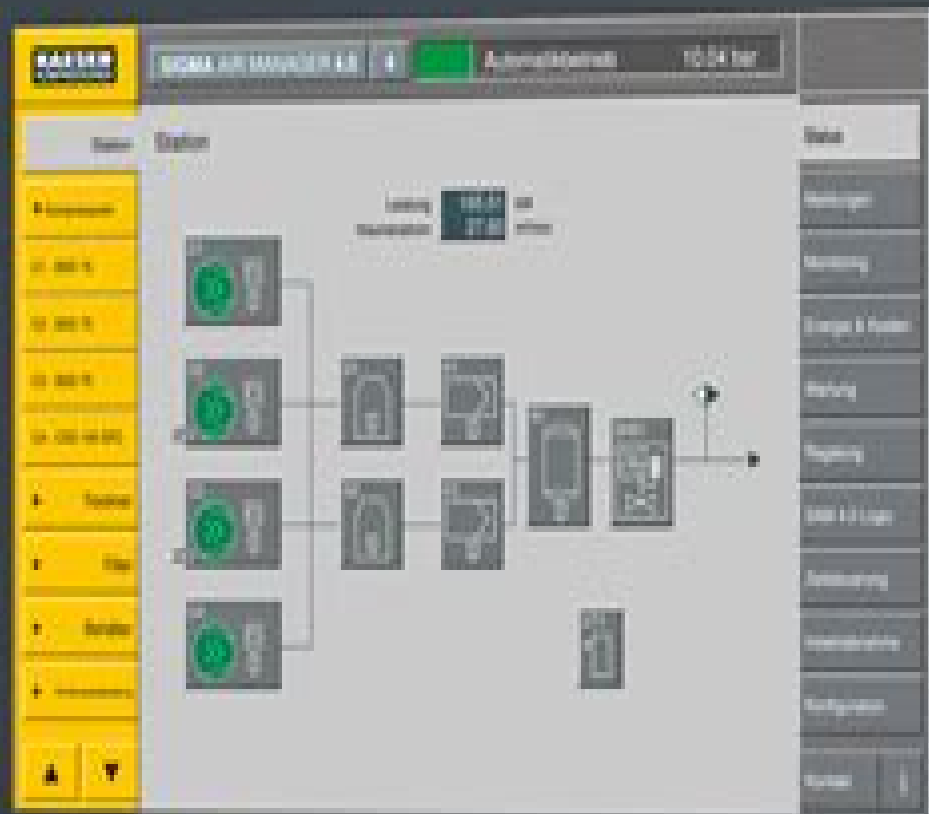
KAESER

SIGMA AIR MANAGER 4.0 | 4 | Automatikbetrieb | 10:24 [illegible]

Station | Station

Kompressoren
C1 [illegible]
C2 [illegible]
C3 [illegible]
C4 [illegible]
Trockner
Filter
Behälter
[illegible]

Leistung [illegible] kW
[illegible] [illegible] m³/min

Status
Meldungen
Monitoring
Energie & Kosten
Wartung
Regelung
SAM 4.0 Logic
Zeitsteuerung
Anwendersteuerung
Konfiguration
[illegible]